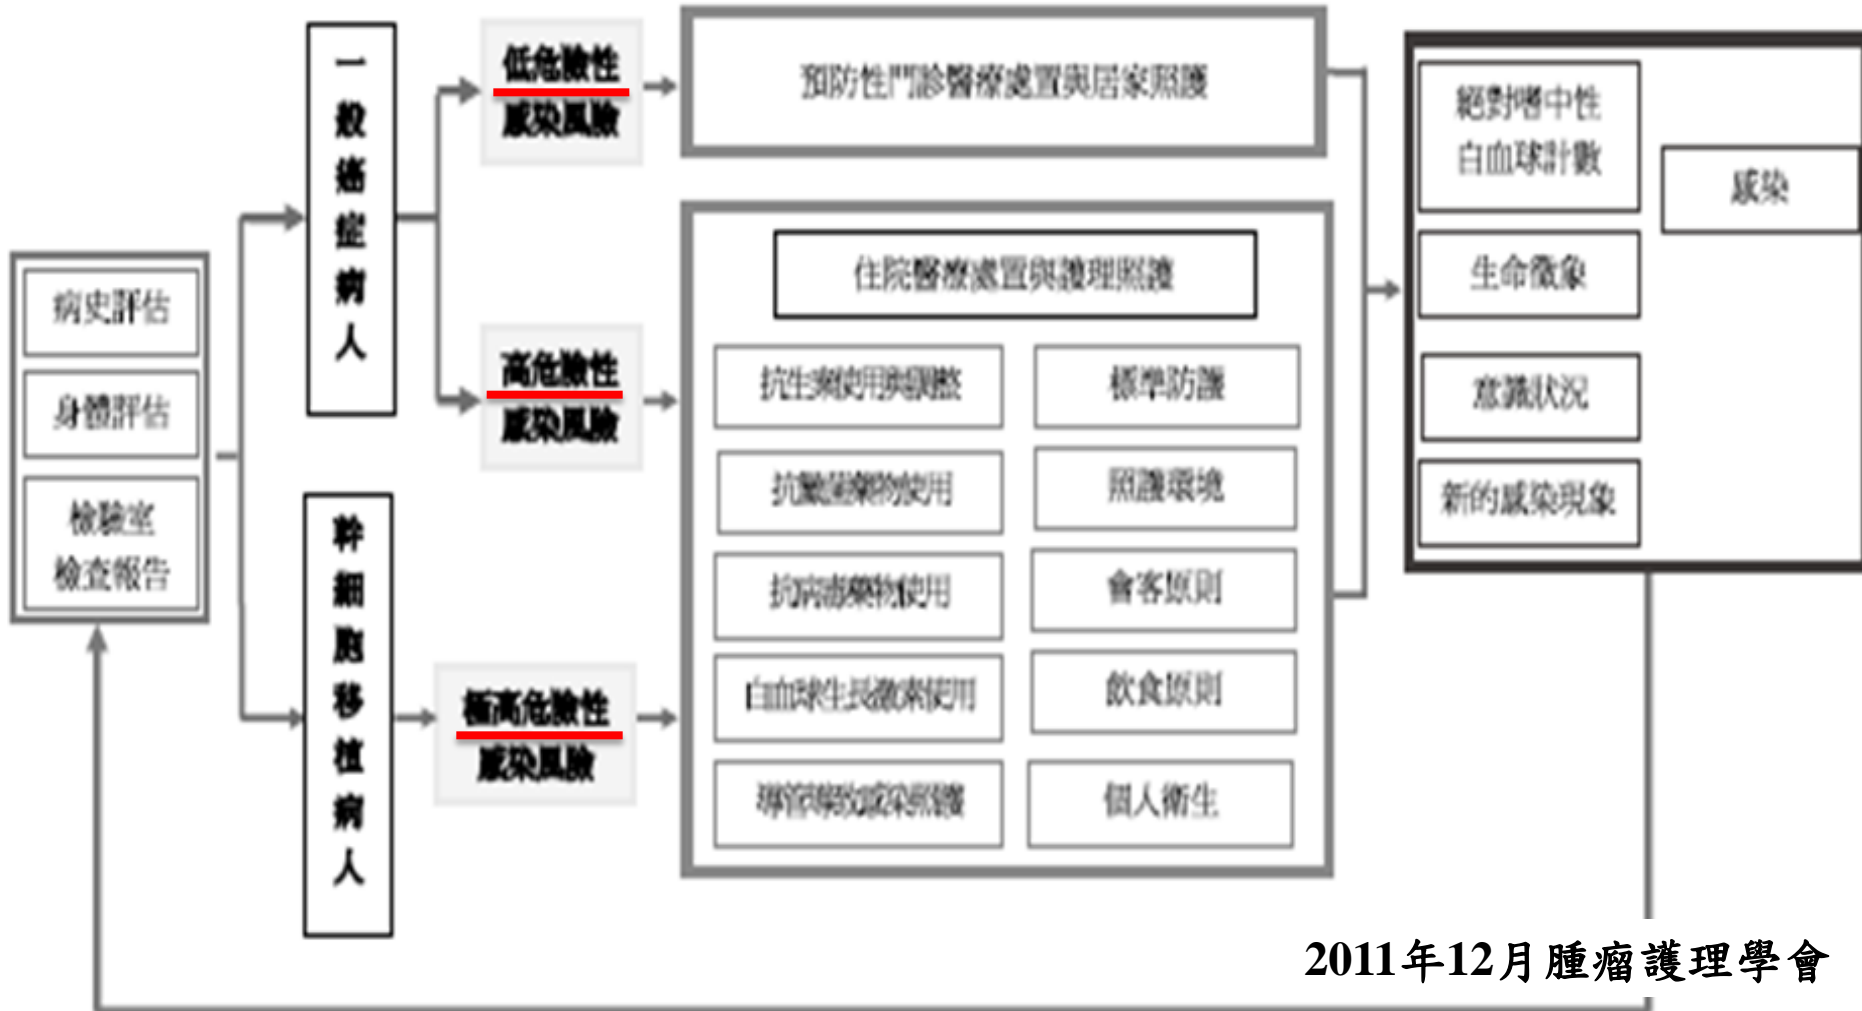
病史評估

身體評估

檢驗室檢查報告

一般癌症病人

幹細胞移植病人

低危險性感染風險

高危險性感染風險

極高危險性感染風險

預防性門診醫療處置與居家照護

住院醫療處置與護理照護

抗生素使用與調整

標準防護

抗黴菌藥物使用

照護環境

抗病毒藥物使用

會客原則

白血球生長激素使用

飲食原則

導管照護感染照護

個人衛生

絕對嗜中性白血球計數

生命徵象

意識狀況

新的感染現象

感染

2011年12月腫瘤護理學會